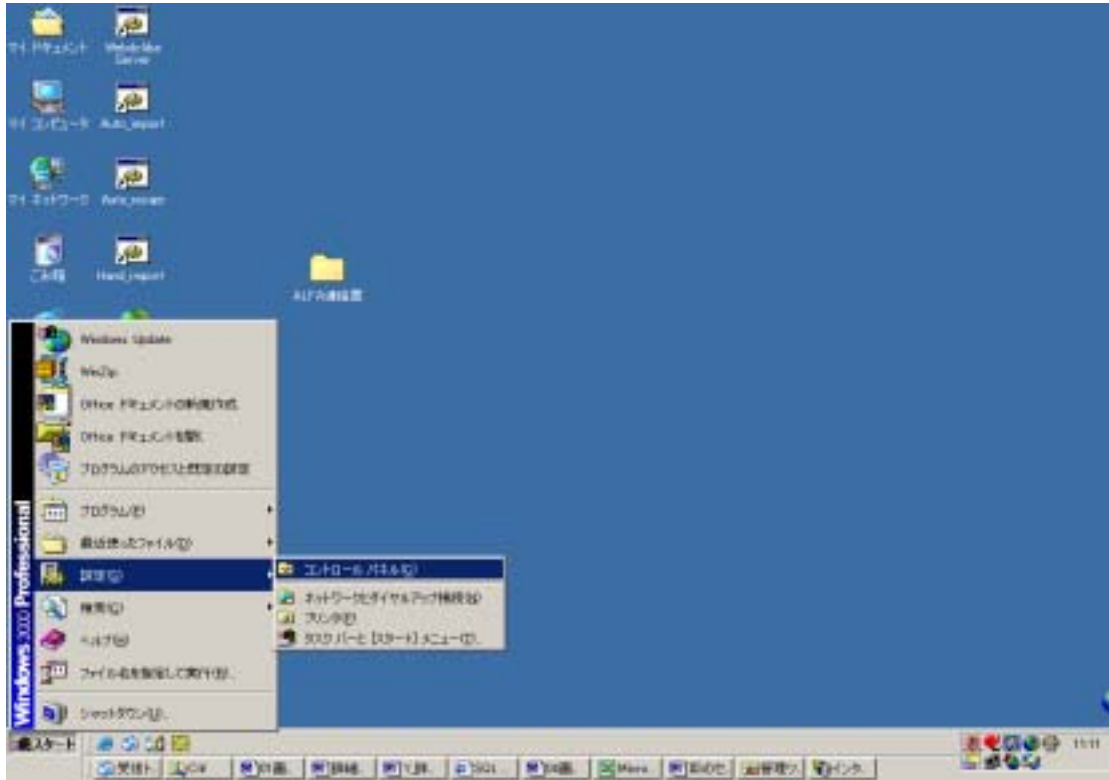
マイ ドキュメント

WebdeMue Server

マイ コンピュータ

Auto_export

マイ ネットワーク

Auto_rexam

ごみ箱

Hand_import

ALFA連絡票

Windows Update

WinZip

Office ドキュメントの新規作成

Office ドキュメントを開く

プログラムのアクセスと既定の設定

プログラム(P)

最近使ったファイル(D)

設定(S)

検索(C)

ヘルプ(H)

ファイル名を指定して実行(R)...

シャットダウン(U)...

コントロール パネル(C)

ネットワークとダイヤルアップ接続(N)

プリンタ(P)

タスク バーと [スタート] メニュー(T)...

Windows 2000 Professional

スタート

11:11

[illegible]